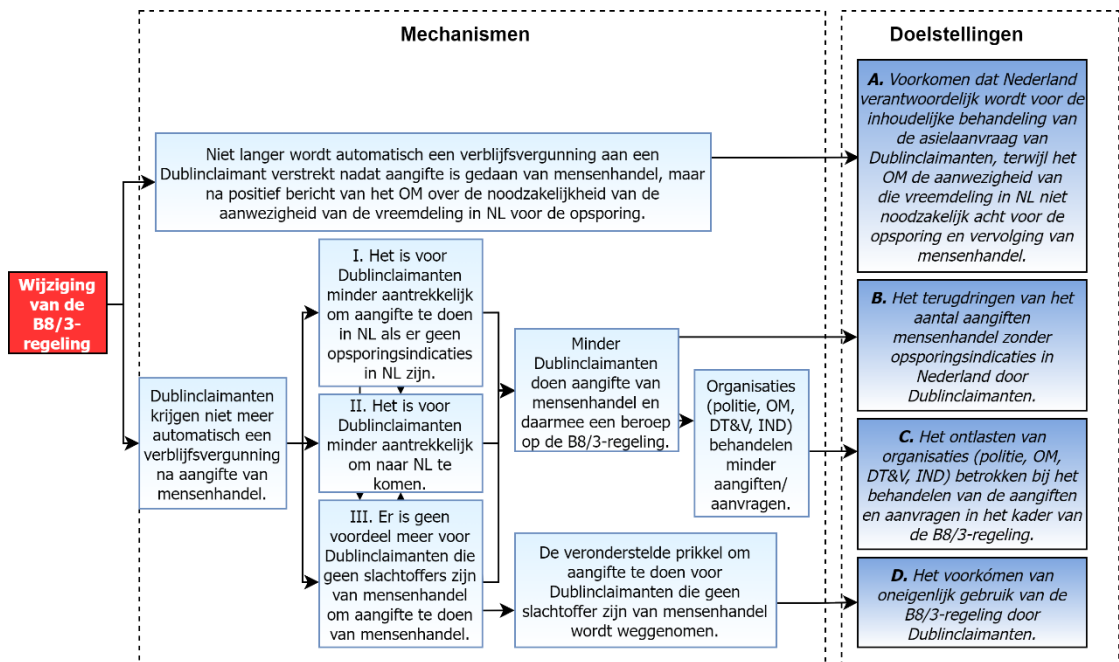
Mechanismen

Doelstellingen

Wijziging van de B8/3-regeling

Niet langer wordt automatisch een verblijfsvergunning aan een Dublinclaimant verstrekt nadat aangifte is gedaan van mensenhandel, maar na positief bericht van het OM over de noodzakelijkheid van de aanwezigheid van de vreemdeling in NL voor de opsporing.

Dublinclaimanten krijgen niet meer automatisch een verblijfsvergunning na aangifte van mensenhandel.

I. Het is voor Dublinclaimanten minder aantrekkelijk om aangifte te doen in NL als er geen opsporingsindicaties in NL zijn.

II. Het is voor Dublinclaimanten minder aantrekkelijk om naar NL te komen.

III. Er is geen voordeel meer voor Dublinclaimanten die geen slachtoffers zijn van mensenhandel om aangifte te doen van mensenhandel.

Minder Dublinclaimanten doen aangifte van mensenhandel en daarmee een beroep op de B8/3-regeling.

Organisaties (politie, OM, DT&V, IND) behandelen minder aangiften/ aanvragen.

De veronderstelde prikkel om aangifte te doen voor Dublinclaimanten die geen slachtoffer zijn van mensenhandel wordt weggenomen.

A. Voorkomen dat Nederland verantwoordelijk wordt voor de inhoudelijke behandeling van de asielaanvraag van Dublinclaimanten, terwijl het OM de aanwezigheid van die vreemdeling in NL niet noodzakelijk acht voor de opsporing en vervolging van mensenhandel.

B. Het terugdringen van het aantal aangiften mensenhandel zonder opsporingsindicaties in Nederland door Dublinclaimanten.

C. Het ontlasten van organisaties (politie, OM, DT&V, IND) betrokken bij het behandelen van de aangiften en aanvragen in het kader van de B8/3-regeling.

D. Het voorkómen van oneigenlijk gebruik van de B8/3-regeling door Dublinclaimanten.